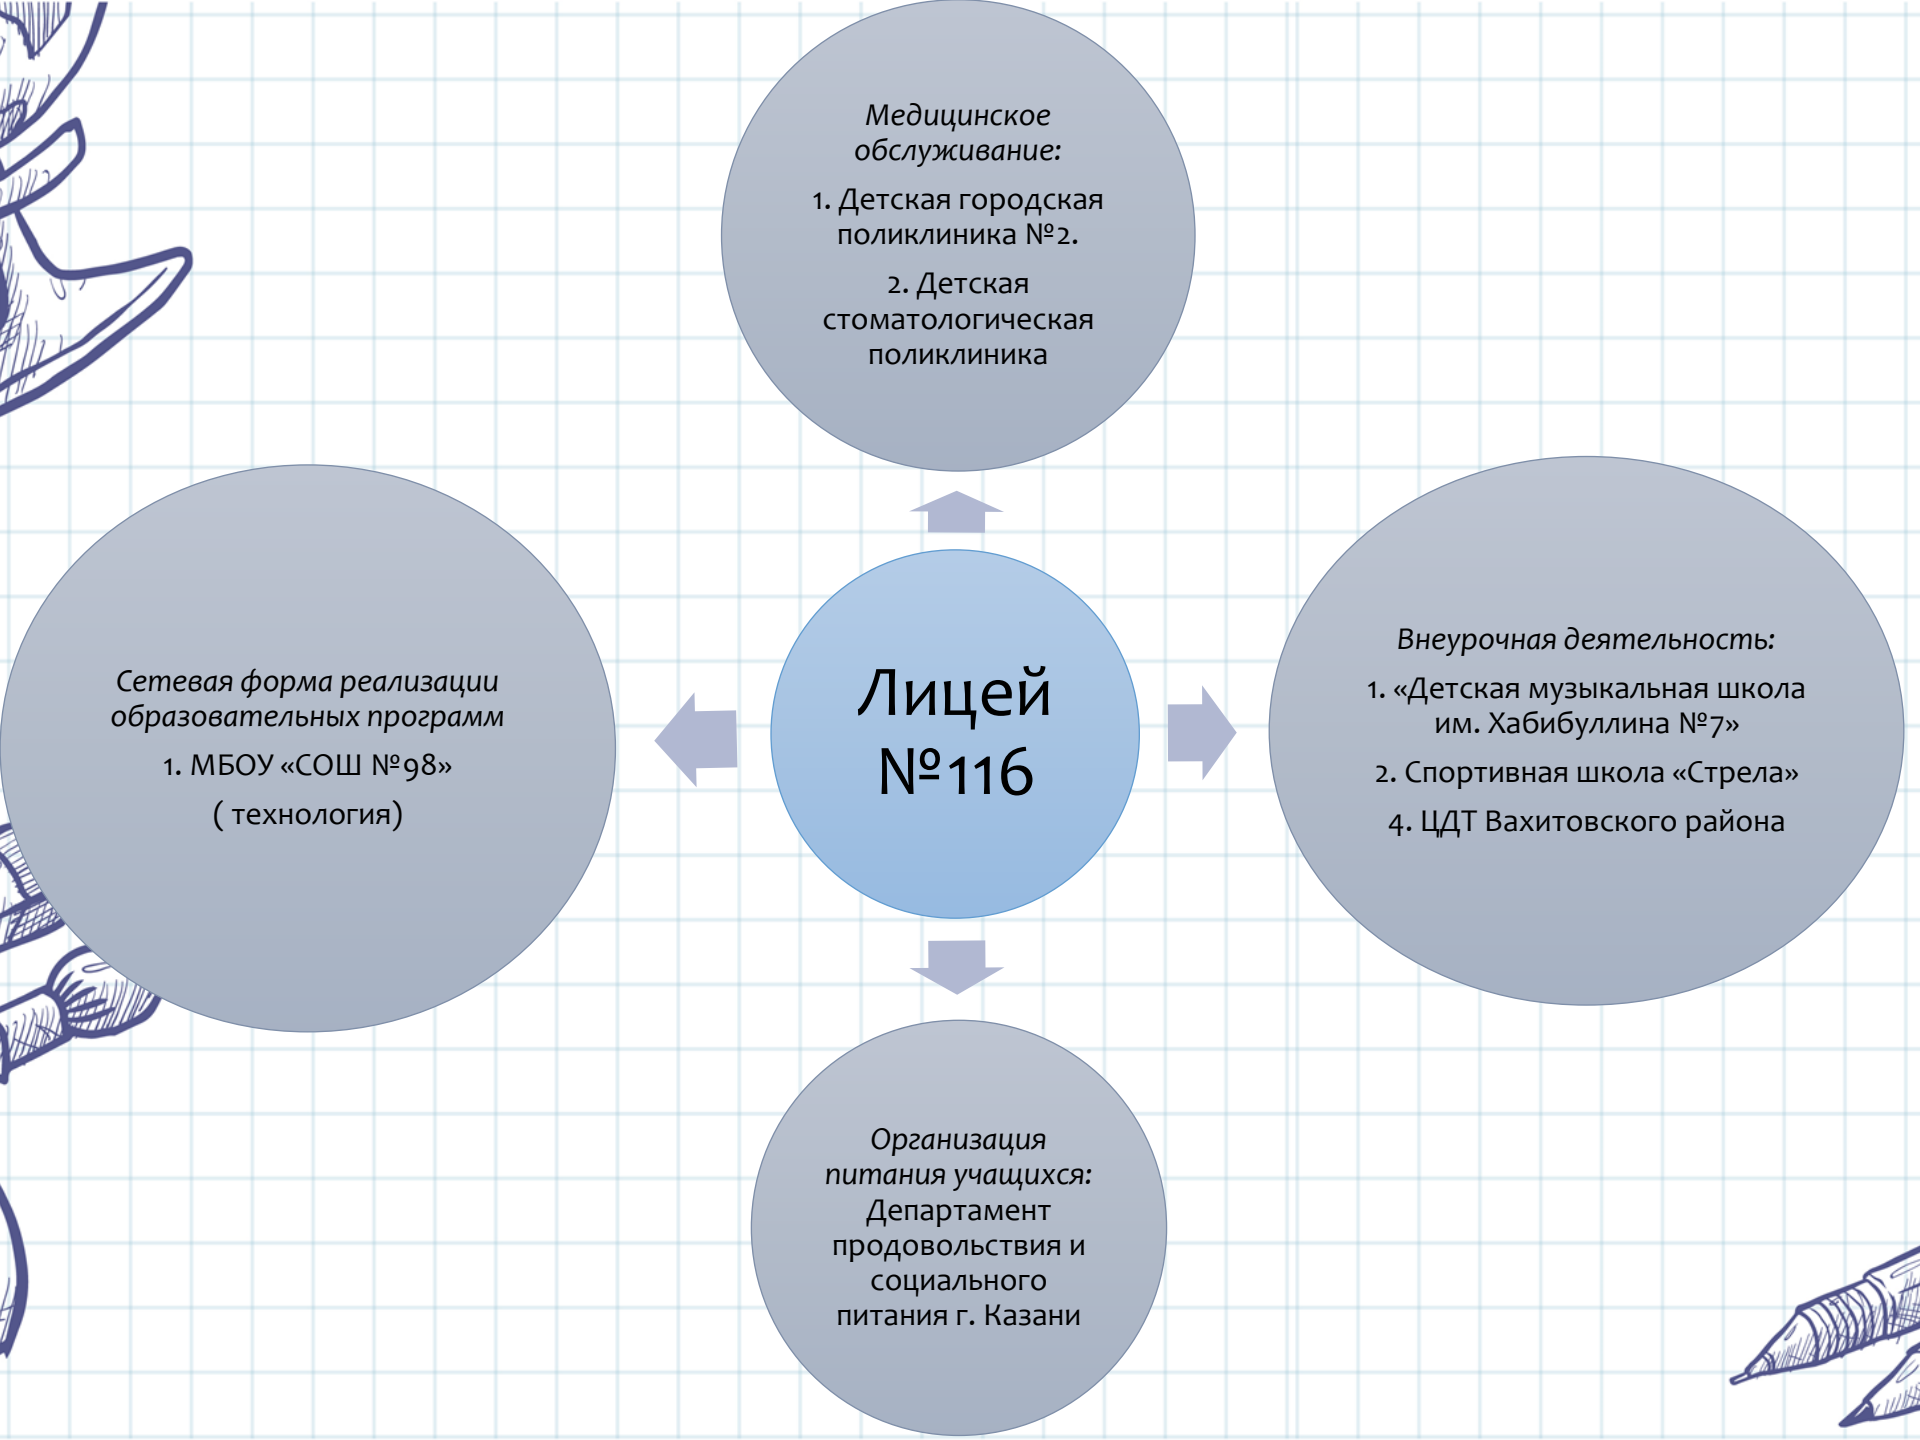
Медицинское обслуживание:

1. Детская городская поликлиника №2.

2. Детская стоматологическая поликлиника

Сетевая форма реализации образовательных программ

1. МБОУ «СОШ №98»

( технология)

Лицей №116

Внеурочная деятельность:

1. «Детская музыкальная школа им. Хабибуллина №7»

2. Спортивная школа «Стрела»

4. ЦДТ Вахитовского района

Организация питания учащихся: Департамент продовольствия и социального питания г. Казани